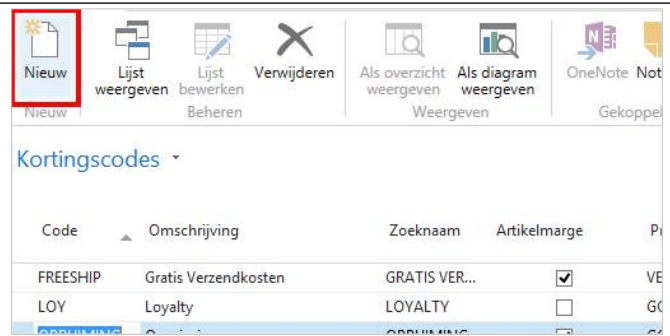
Nieuw

Lijst weergeven

Lijst bewerken

Verwijderen

Als overzicht weergeven

Als diagram weergeven

OneNote

Not

Nieuw

Beheren

Weergeven

Gekoppel

Kortingscodes ▾

| Code | Omschrijving | Zoeknaam | Artikelmarge | P |
|---|---|---|---|---|
| FREESHIP | Gratis Verzendkosten | GRATIS VER... | ☑ | VE |
| LOY | Loyalty | LOYALTY | ☐ | GC |
| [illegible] | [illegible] | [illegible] | | |